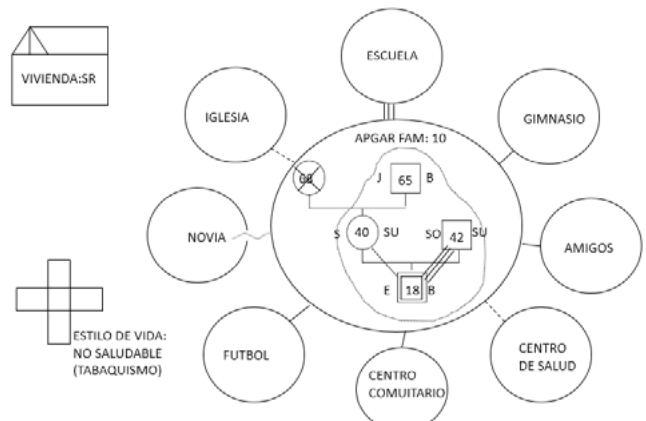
VIVIENDA:SR

ESCUELA

IGLESIA

GIMNASIO

APGAR FAM: 10

68

J

65

B

NOVIA

S

40

SU

SO

42

SU

AMIGOS

E

18

B

ESTILO DE VIDA: NO SALUDABLE (TABAQUISMO)

FUTBOL

CENTRO COMUITARIO

CENTRO DE SALUD